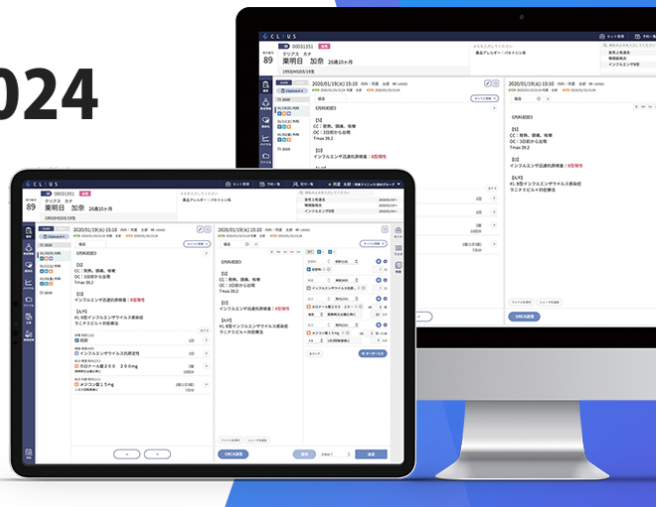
024

CLIUS

89

クリアス カナ

薬明日 加奈 26歳10ヶ月

2020/01/19(火) 15:10

【S】

CC：発熱、頭痛、咳嗽

OC：3日前から出現

Tmax 39.2

【O】

インフルエンザ迅速抗原検査：B型陽性

【A/P】

#1. B型インフルエンザウイルス感染症

ラピアクタビルの対症療法

CLIUS

89

クリアス カナ

薬明日 加奈 26歳10ヶ月

2020/01/19(火) 15:10

【S】

CC：発熱、頭痛、咳嗽

OC：3日前から出現

Tmax 39.2

【O】

インフルエンザ迅速抗原検査：B型陽性

【A/P】

#1. B型インフルエンザウイルス感染症

ラピアクタビルの対症療法

インフルエンザウイルス抗原定性

カロナール錠200 200mg

メジコン錠15mg

【S】

CC：発熱、頭痛、咳嗽

OC：3日前から出現

Tmax 39.2

【O】

インフルエンザ迅速抗原検査：B型陽性

【A/P】

#1. B型インフルエンザウイルス感染症

ラピアクタビルの対症療法

ORCA送信